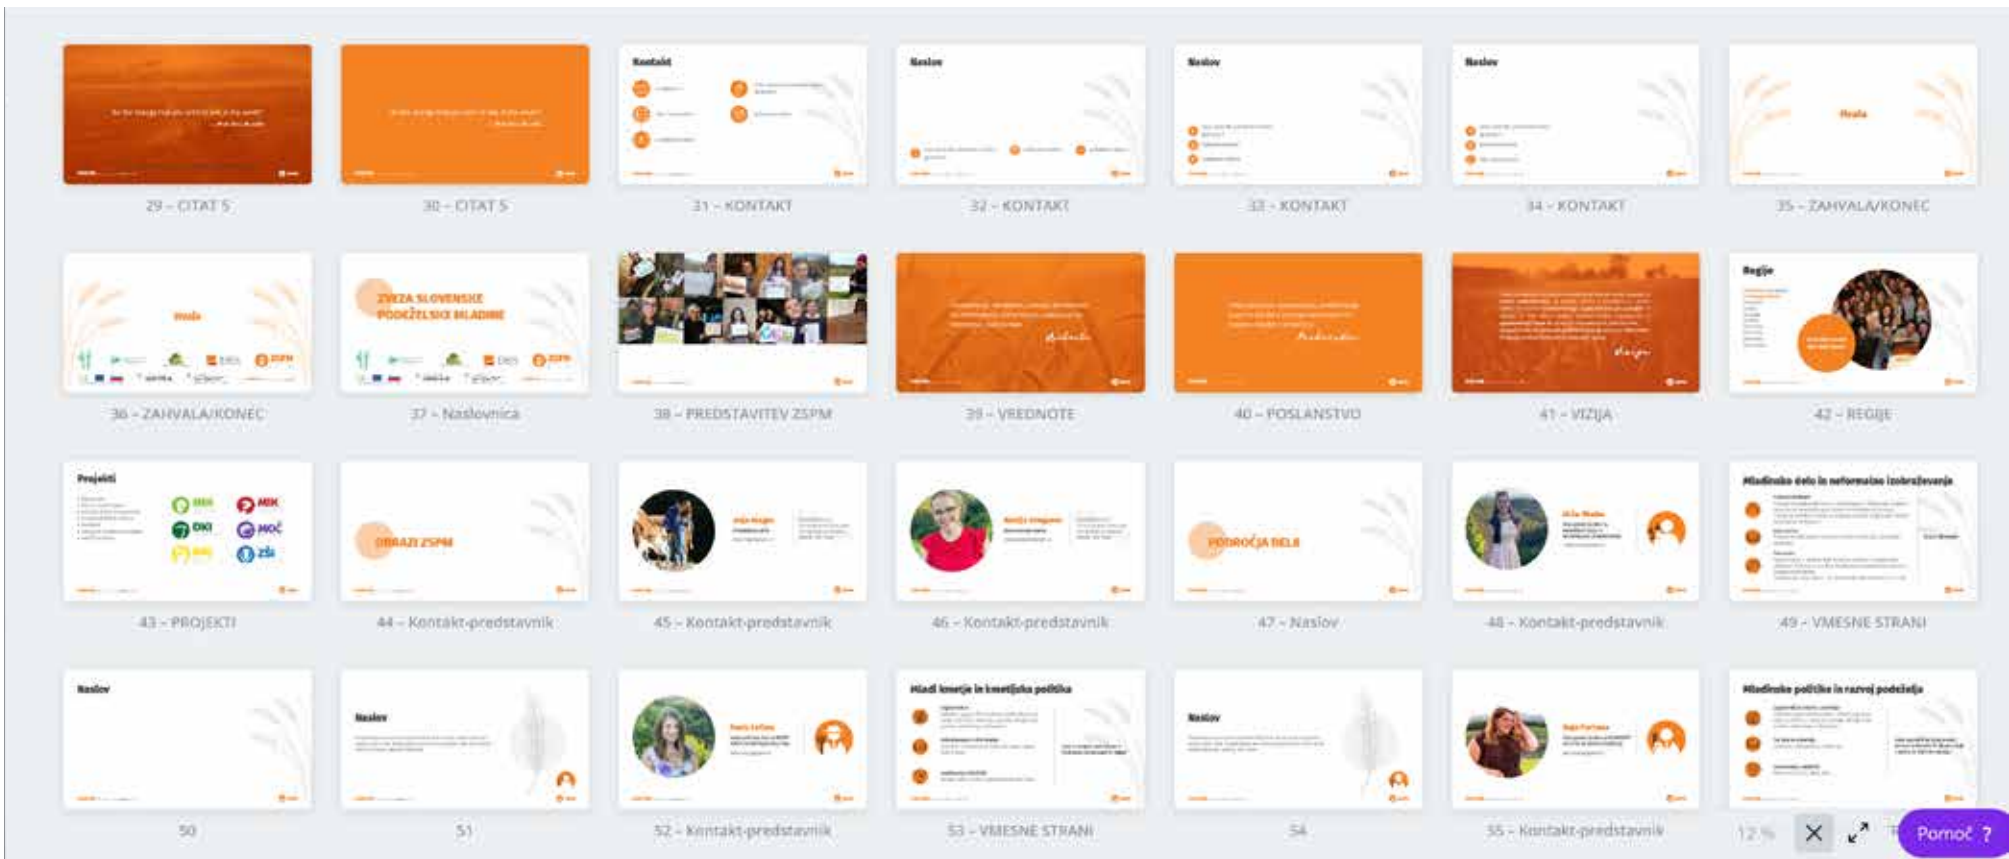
Kontakt

Naslov

Naslov

Naslov

Hvala

29 – CITAT 5

30 – CITAT 5

31 – KONTAKT

32 – KONTAKT

33 – KONTAKT

34 – KONTAKT

35 – ZAHVALA/KONEC

Hvala

ZVEZA SLOVENSKE PODEŽELSKE MLADINE

Regije

36 – ZAHVALA/KONEC

37 – Naslovnica

38 – PREDSTAVITEV ZSPM

39 – VREDNOTE

40 – POSLANSTVO

41 – VIZIJA

42 – REGIJE

Projekti

OBRAZI ZSPM

PODROČJA DELA

Mladinsko delo in neformalno izobraževanje

43 – PROJEKTI

44 – Kontakt-predstavnik

45 – Kontakt-predstavnik

46 – Kontakt-predstavnik

47 – Naslov

48 – Kontakt-predstavnik

49 – VMESNE STRANI

Naslov

Naslov

Mladi kmetje in kmetijska politika

Naslov

Mladinska politika in razvoj podeželja

50

51

52 – Kontakt-predstavnik

53 – VMESNE STRANI

54

55 – Kontakt-predstavnik

12 %

Pomoč ?